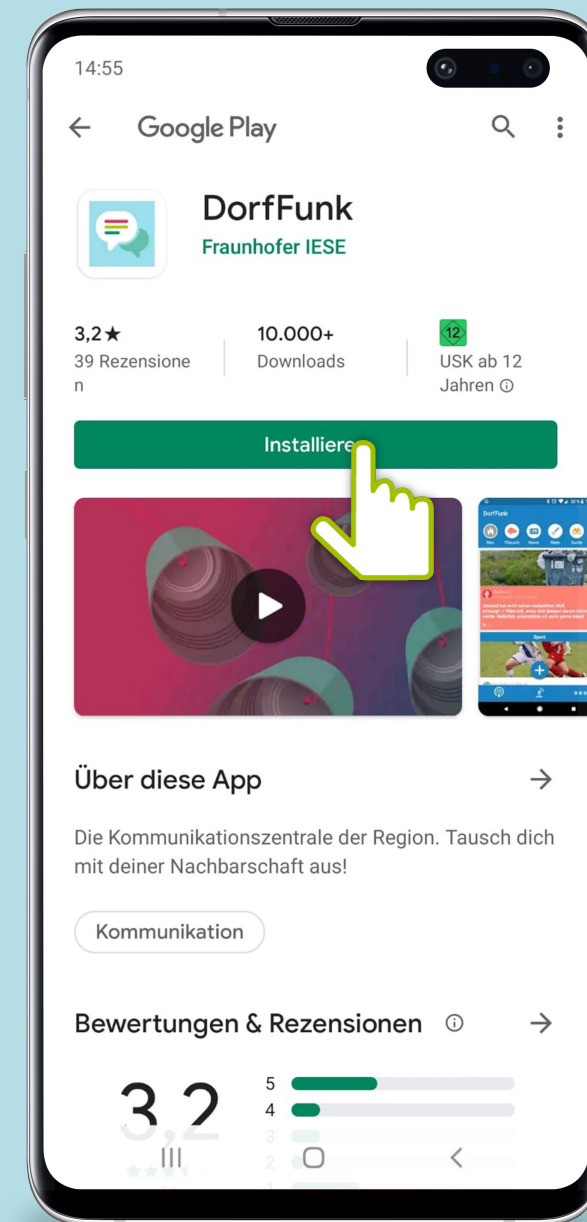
14:55

Google Play

DorfFunk
Fraunhofer IESE

3,2★
39 Rezensionen

10.000+
Downloads

12
USK ab 12 Jahren ⓘ

Installiere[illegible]

DorfFunk

Über diese App

Die Kommunikationszentrale der Region. Tausch dich mit deiner Nachbarschaft aus!

Kommunikation

Bewertungen & Rezensionen ⓘ

3,2

5
4
3
2
1